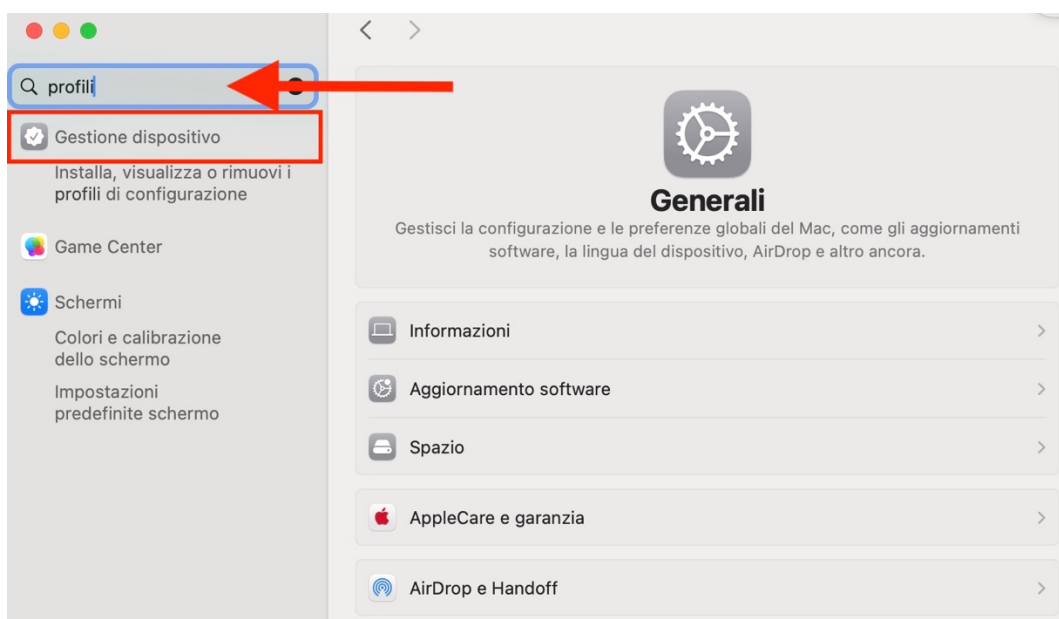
profili

Gestione dispositivo

Installa, visualizza o rimuovi i profili di configurazione

Game Center

Schermi

Colori e calibrazione dello schermo

Impostazioni predefinite schermo

Generali

Gestisci la configurazione e le preferenze globali del Mac, come gli aggiornamenti software, la lingua del dispositivo, AirDrop e altro ancora.

Informazioni

Aggiornamento software

Spazio

AppleCare e garanzia

AirDrop e Handoff